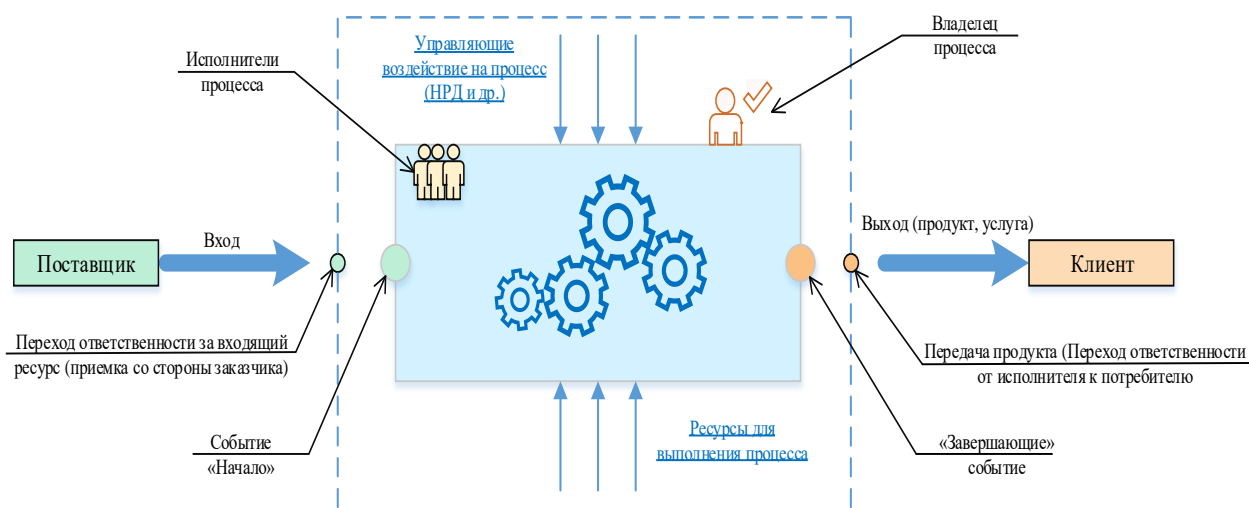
Управляющие воздействие на процесс (НРД и др.)

Владелец процесса

Исполнители процесса

Поставщик

Вход

Выход (продукт, услуга)

Клиент

Переход ответственности за входящий ресурс (приемка со стороны заказчика)

Передача продукта (Переход ответственности от исполнителя к потребителю

Событие «Начало»

Ресурсы для выполнения процесса

«Завершающие» событие